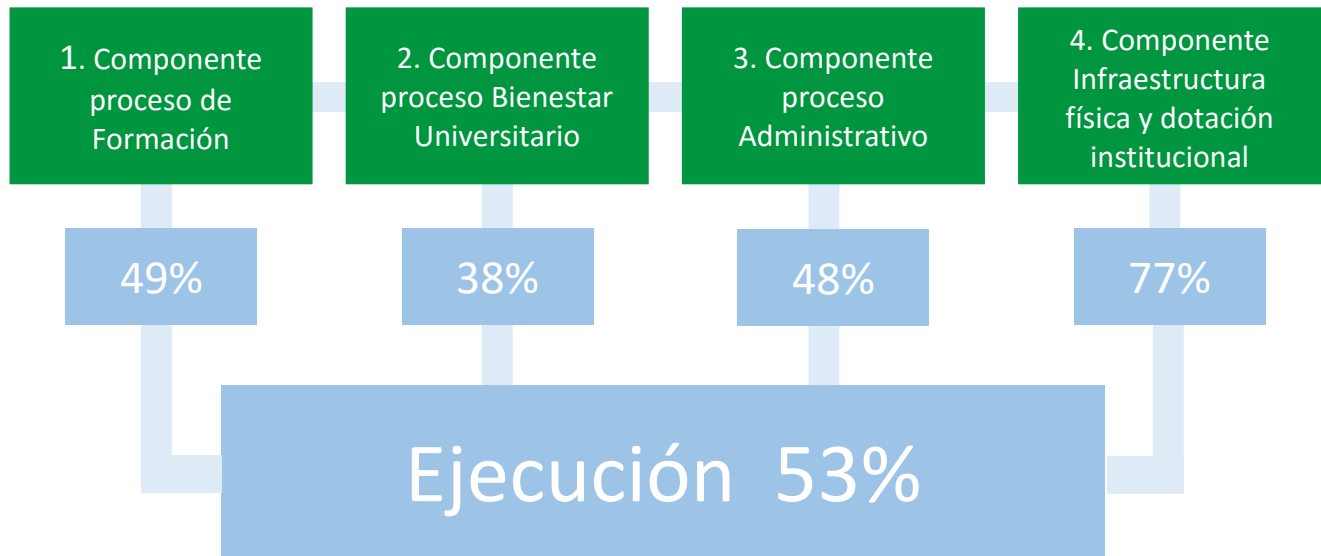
1. Componente proceso de Formación

2. Componente proceso Bienestar Universitario

3. Componente proceso Administrativo

4. Componente Infraestructura física y dotación institucional

49%

38%

48%

77%

Ejecución 53%